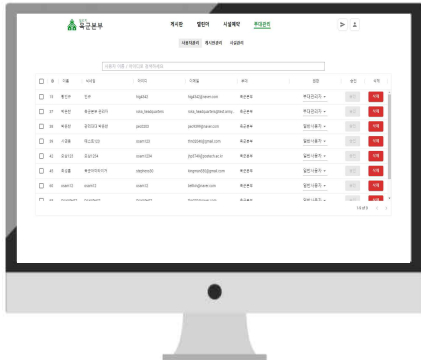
육군본부

게시판 캘린더 시설예약 부대관리

사용자관리 게시판관리 시설관리

이름과 이메일 / 아이디로 검색하세요

| | 번 | 이름 | 닉네임 | 아이디 | 이메일 | 부대 | 권한 | 승인 | 삭제 |
|---|---|---|---|---|---|---|---|---|---|
| | 70 | 황인주 | 인주 | hija843 | hija843@naver.com | 육군본부 | 부대관리자 | 승인 | 삭제 |
| | 57 | 육군본부 | 육군본부 관리자 | roka_headquarters | roka_headquarters@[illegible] | 육군본부 | 부대관리자 | 승인 | 삭제 |
| | 38 | 박충현 | 셩형아의 박충현 | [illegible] | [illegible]@naver.com | 육군본부 | 일반사용자 | 승인 | 삭제 |
| | 39 | 이경훈 | 테스트123 | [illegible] | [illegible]@gmail.com | 육군본부 | 일반사용자 | 승인 | 삭제 |
| | 42 | 조갑1234 | 조갑1234 | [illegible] | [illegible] | 육군본부 | 일반사용자 | 승인 | 삭제 |
| | 40 | 최서율 | 빠르다이아이가 | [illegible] | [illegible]@gmail.com | 육군본부 | 일반사용자 | 승인 | 삭제 |
| | 46 | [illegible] | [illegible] | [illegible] | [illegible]@naver.com | 육군본부 | 일반사용자 | 승인 | 삭제 |

1-8 of 9